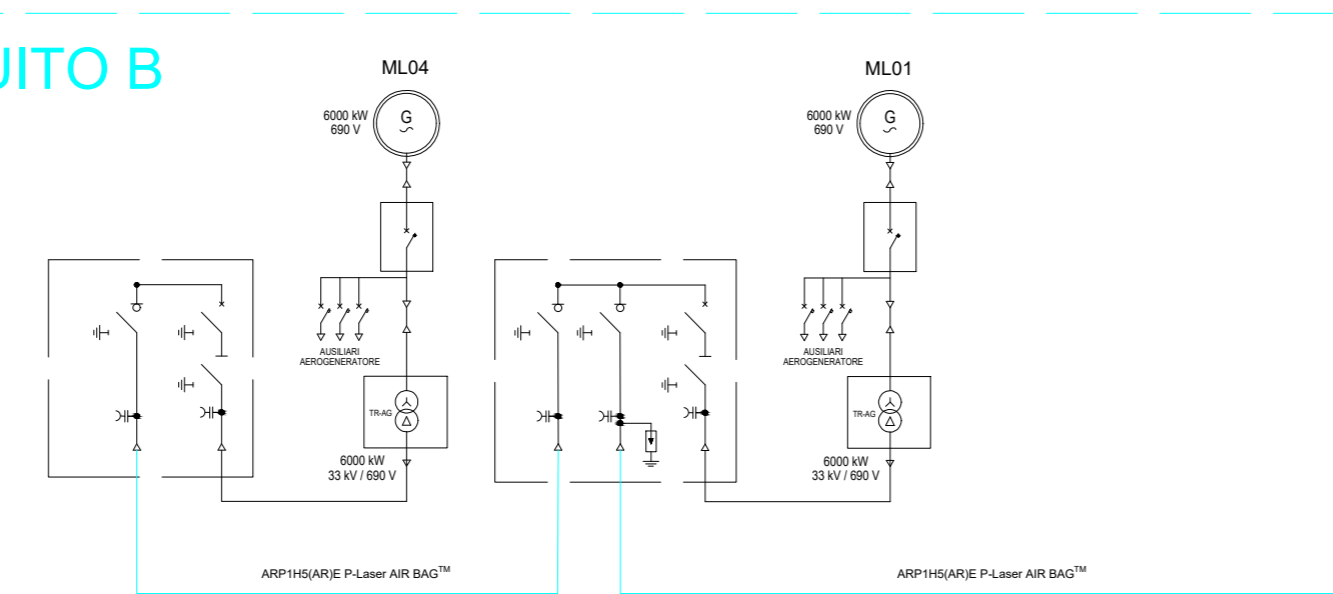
UITO B

ML04

6000 kW
690 V

G

AUSILIARI
AEROGENERATORE

TR-AG

6000 kW
33 kV / 690 V

ML01

6000 kW
690 V

G

AUSILIARI
AEROGENERATORE

TR-AG

6000 kW
33 kV / 690 V

ARP1H5(AR)E P-Laser AIR BAG$^{TM}$

ARP1H5(AR)E P-Laser AIR BAG$^{TM}$